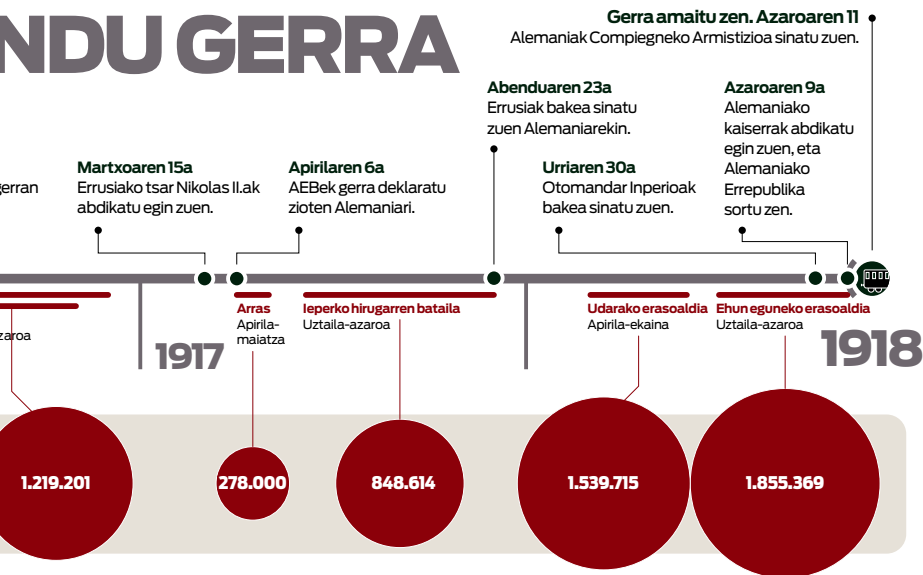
NDU GERRA

Gerra amaitu zen. Azaroaren 11
Alemaniak Compiegneko Armistizioa sinatu zuen.

Abenduaren 23a
Errusiak bakea sinatu zuen Alemaniarekin.

Azaroaren 9a
Alemaniako kaiserrak abdikatu egin zuen, eta Alemaniako Errepublika sortu zen.

gerran

Martxoaren 15a
Errusiako tsar Nikolas II.ak abdikatu egin zuen.

Apirilaren 6a
AEBek gerra deklaratu zioten Alemaniari.

Urriaren 30a
Otomandar Inperioak bakea sinatu zuen.

azaroa

1917

Arras
Apirila-maiatza

Ieperko hirugarren bataila
Uztaila-azaroa

Udarako erasoaldia
Apirila-ekaina

Ehun eguneko erasoaldia
Uztaila-azaroa

1918

1.219.201

278.000

848.614

1.539.715

1.855.369